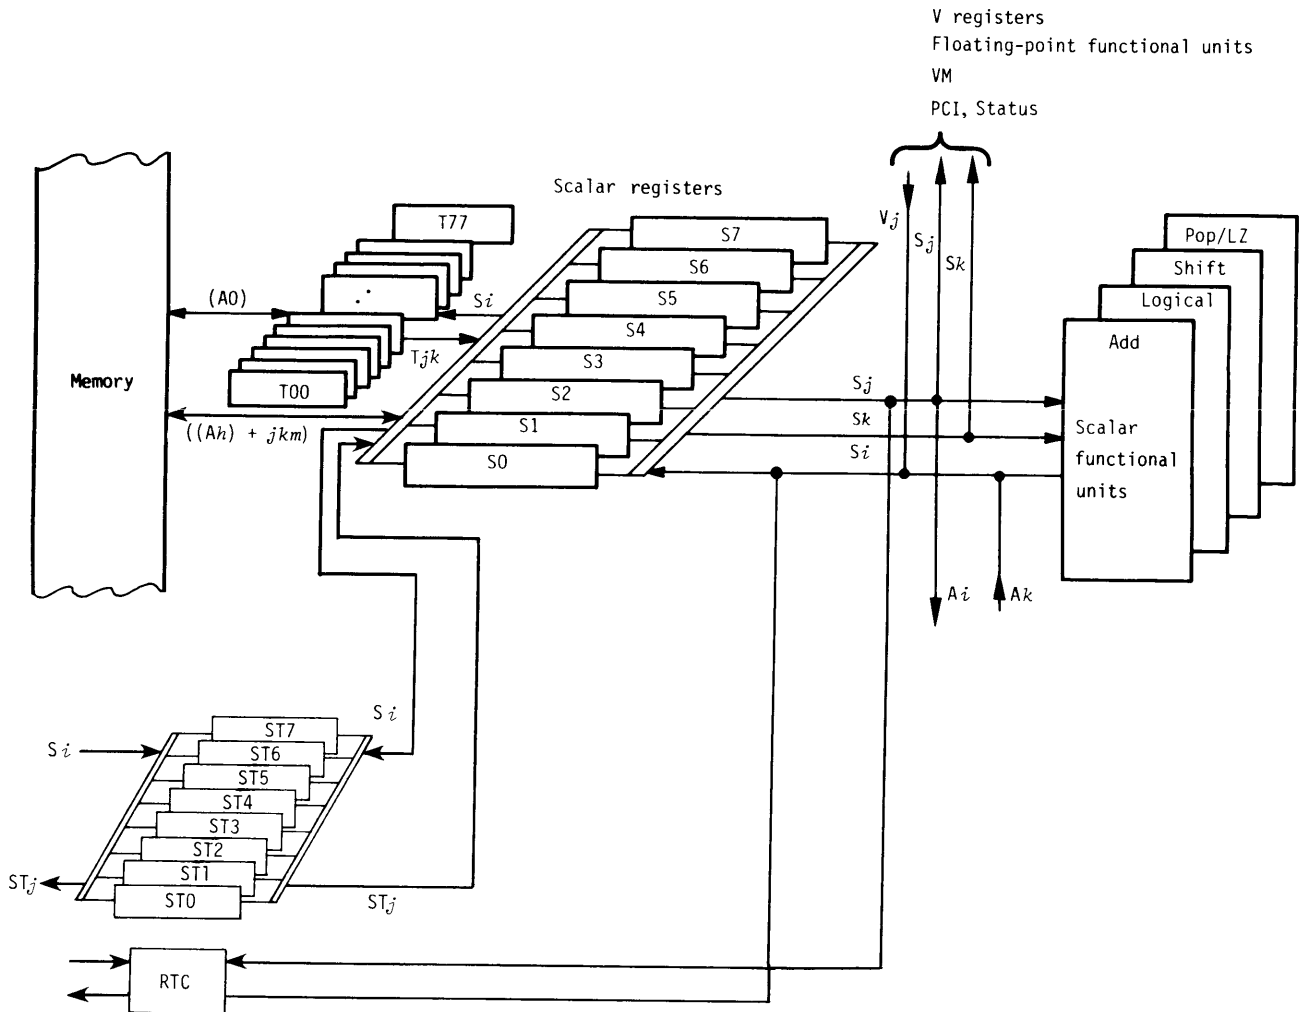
V registers
Floating-point functional units
VM
PCI, Status

Scalar registers

Memory

T77
(A0)
Si
Tjk
T00
((Ah) + jkm)

S7
S6
S5
S4
S3
S2
S1
S0

Vj
Sj
Sk

Pop/LZ
Shift
Logical
Add

Sj
Sk
Si

Scalar functional units

Ai
Ak

Si
Si
ST7
ST6
ST5
ST4
ST3
ST2
ST1
ST0
STj
STj

RTC